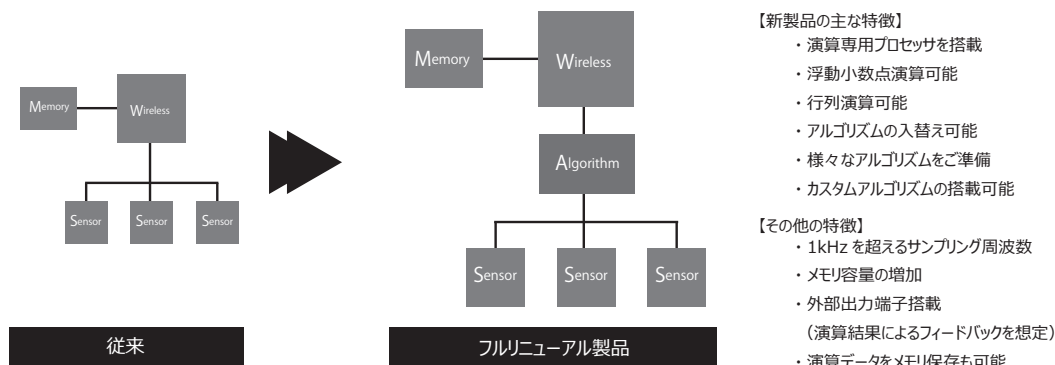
Memory

Wireless

Sensor

Sensor

Sensor

従来

Memory

Wireless

Algorithm

Sensor

Sensor

Sensor

フルリニューアル製品

【新製品の主な特徴】
・演算専用プロセッサを搭載
・浮動小数点演算可能
・行列演算可能
・アルゴリズムの入替え可能
・様々なアルゴリズムをご準備
・カスタムアルゴリズムの搭載可能

【その他の特徴】
・1kHz を超えるサンプリング周波数
・メモリ容量の増加
・外部出力端子搭載
（演算結果によるフィードバックを想定）
・演算データをメモリ保存も可能